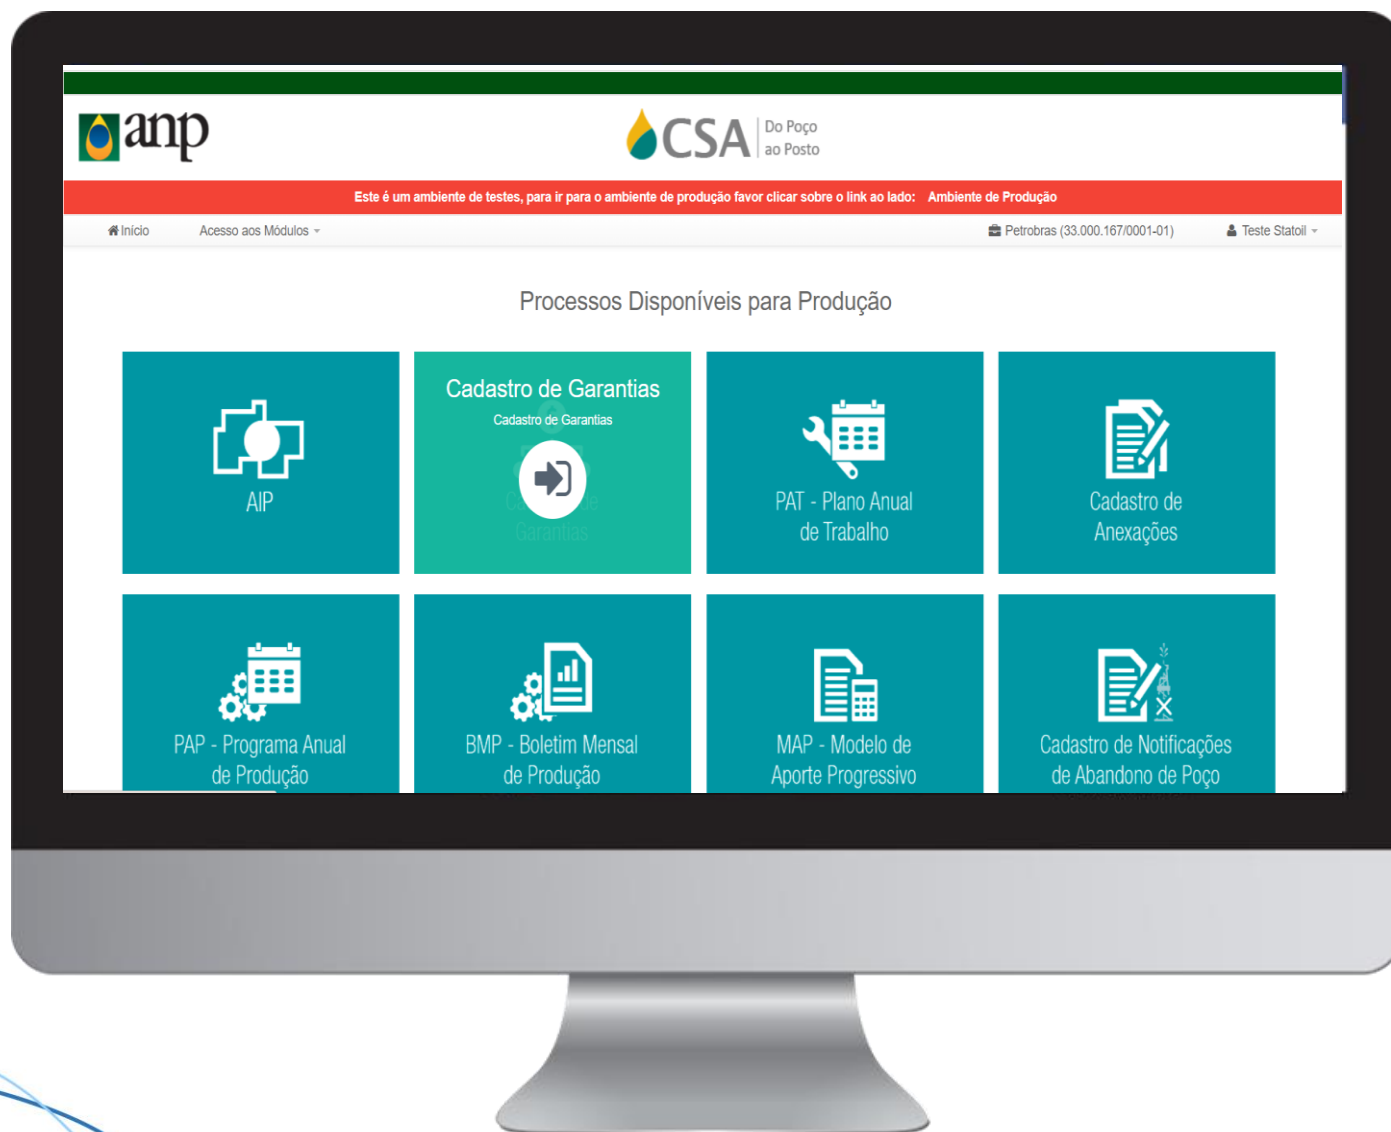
anp

CSA Do Poço ao Posto

Este é um ambiente de testes, para ir para o ambiente de produção favor clicar sobre o link ao lado: Ambiente de Produção

Início Acesso aos Módulos Petrobras (33.000.167/0001-01) Teste Statoil

Processos Disponíveis para Produção

AIP

Cadastro de Garantias
Cadastro de Garantias

PAT - Plano Anual de Trabalho

Cadastro de Anexações

PAP - Programa Anual de Produção

BMP - Boletim Mensal de Produção

MAP - Modelo de Aporte Progressivo

Cadastro de Notificações de Abandono de Poço